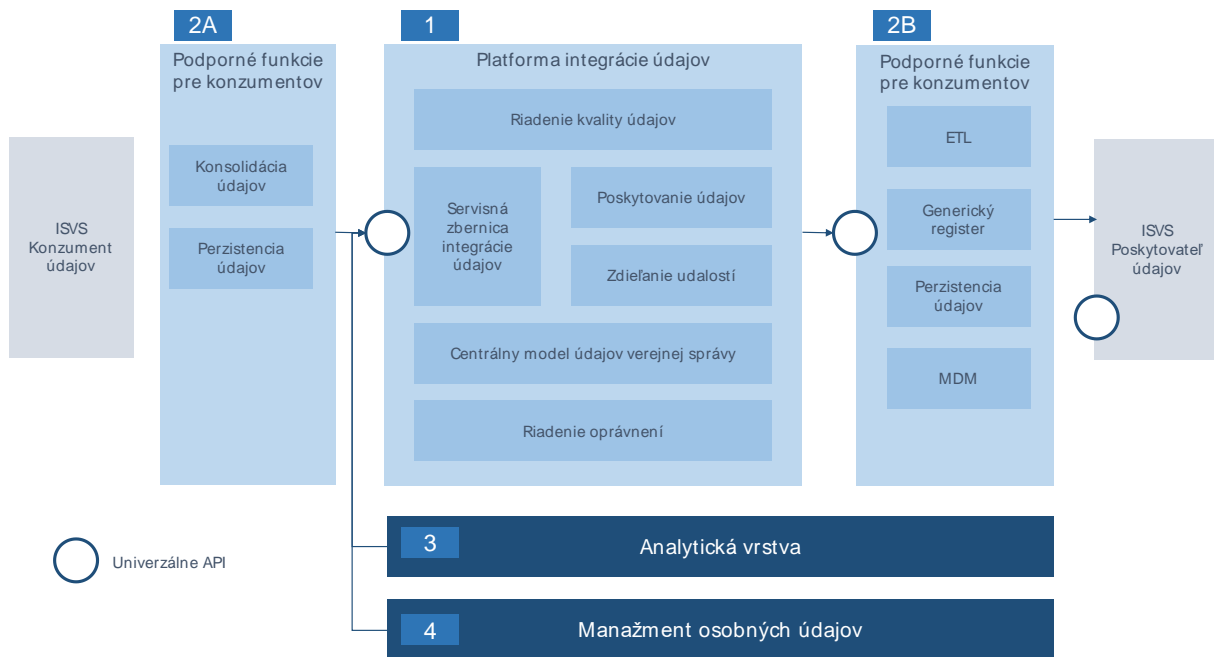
2A

Podporné funkcie pre konzumentov

Konsolidácia údajov

Perzistencia údajov

1

Platforma integrácie údajov

Riadenie kvality údajov

Servisná zbernica integrácie údajov

Poskytovanie údajov

Zdieľanie udalostí

Centrálny model údajov verejnej správy

Riadenie oprávnení

2B

Podporné funkcie pre konzumentov

ETL

Generický register

Perzistencia údajov

MDM

ISVS Konzument údajov

ISVS Poskytovateľ údajov

3

Analytická vrstva

4

Manažment osobných údajov

Univerzálne API